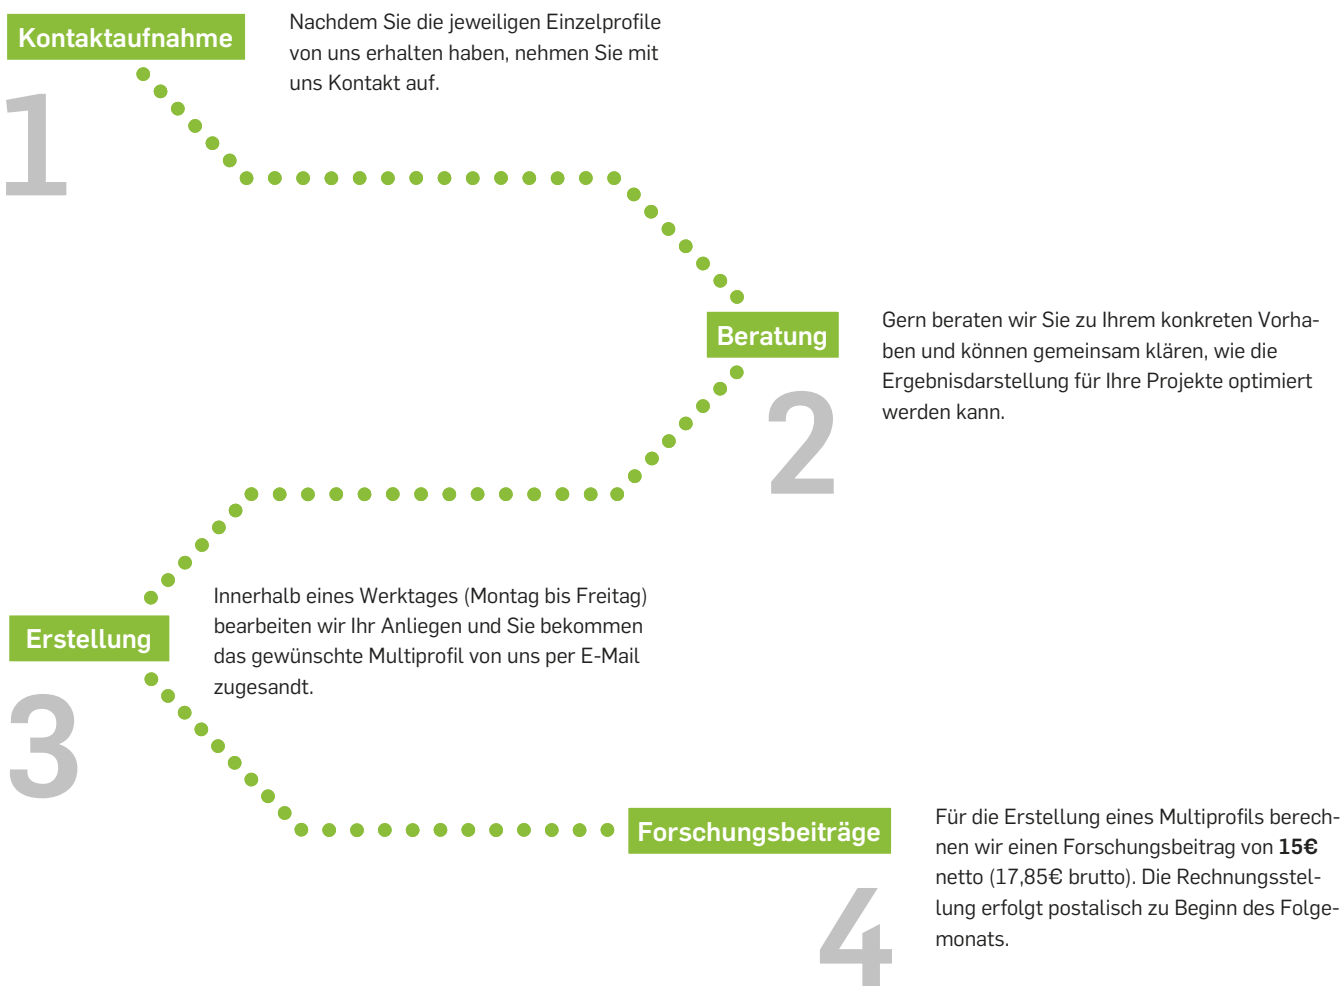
Kontaktaufnahme

1

Nachdem Sie die jeweiligen Einzelprofile von uns erhalten haben, nehmen Sie mit uns Kontakt auf.

Beratung

2

Gern beraten wir Sie zu Ihrem konkreten Vorhaben und können gemeinsam klären, wie die Ergebnisdarstellung für Ihre Projekte optimiert werden kann.

Erstellung

3

Innerhalb eines Werktages (Montag bis Freitag) bearbeiten wir Ihr Anliegen und Sie bekommen das gewünschte Multiprofil von uns per E-Mail zugesandt.

Forschungsbeiträge

4

Für die Erstellung eines Multiprofils berechnen wir einen Forschungsbeitrag von **15€** netto (17,85€ brutto). Die Rechnungsstellung erfolgt postalisch zu Beginn des Folgemonats.